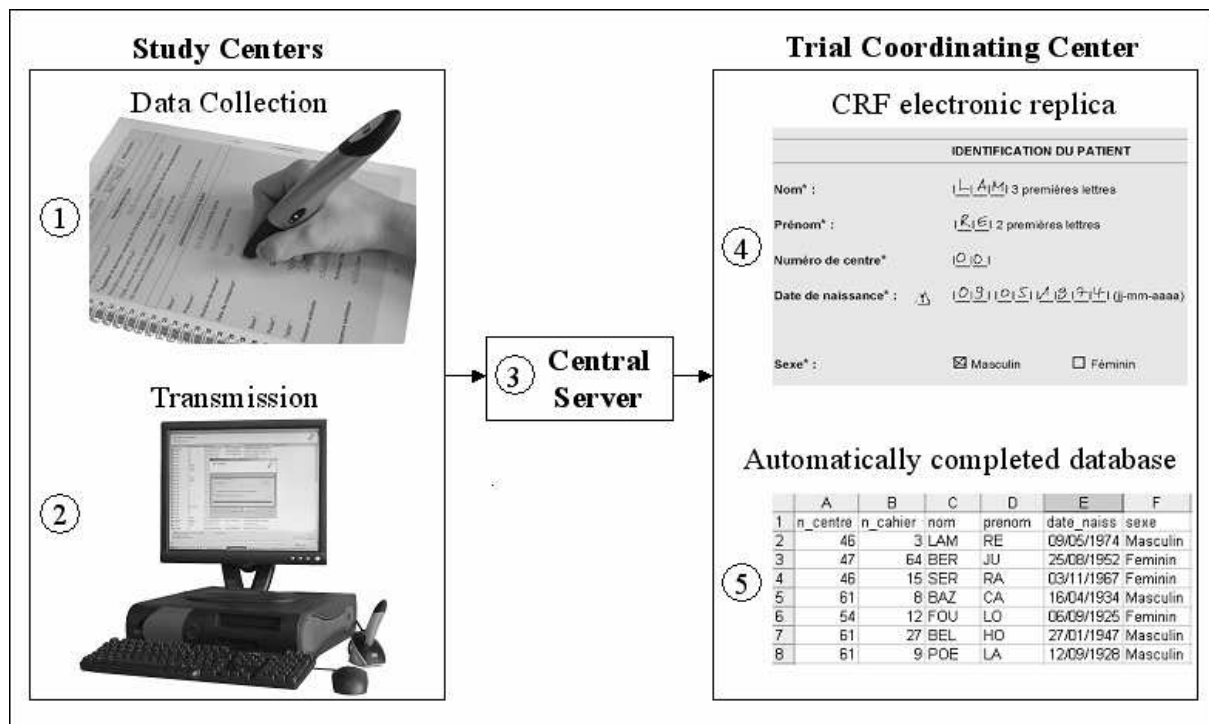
Study Centers

Data Collection

1

Transmission

2

3 Central Server

Trial Coordinating Center

CRF electronic replica

IDENTIFICATION DU PATIENT

4

Nom* : L A M 3 premières lettres

Prénom* : R E 2 premières lettres

Numéro de centre* 0 0

Date de naissance* : 0 9 0 5 1 9 7 4 (jj-mm-aaaa)

Sexe* : ☒ Masculin ☐ Féminin

Automatically completed database

5

| | A | B | C | D | E | F |
|---|---|---|---|---|---|---|
| 1 | n_centre | n_cahier | nom | prenom | date_naiss | sexe |
| 2 | 46 | 3 | LAM | RE | 09/05/1974 | Masculin |
| 3 | 47 | 64 | BER | JU | 25/08/1952 | Feminin |
| 4 | 46 | 15 | SER | RA | 03/11/1967 | Feminin |
| 5 | 61 | 8 | BAZ | CA | 16/04/1934 | Masculin |
| 6 | 54 | 12 | FOU | LO | 06/09/1925 | Feminin |
| 7 | 61 | 27 | BEL | HO | 27/01/1947 | Masculin |
| 8 | 61 | 9 | POE | LA | 12/09/1928 | Masculin |